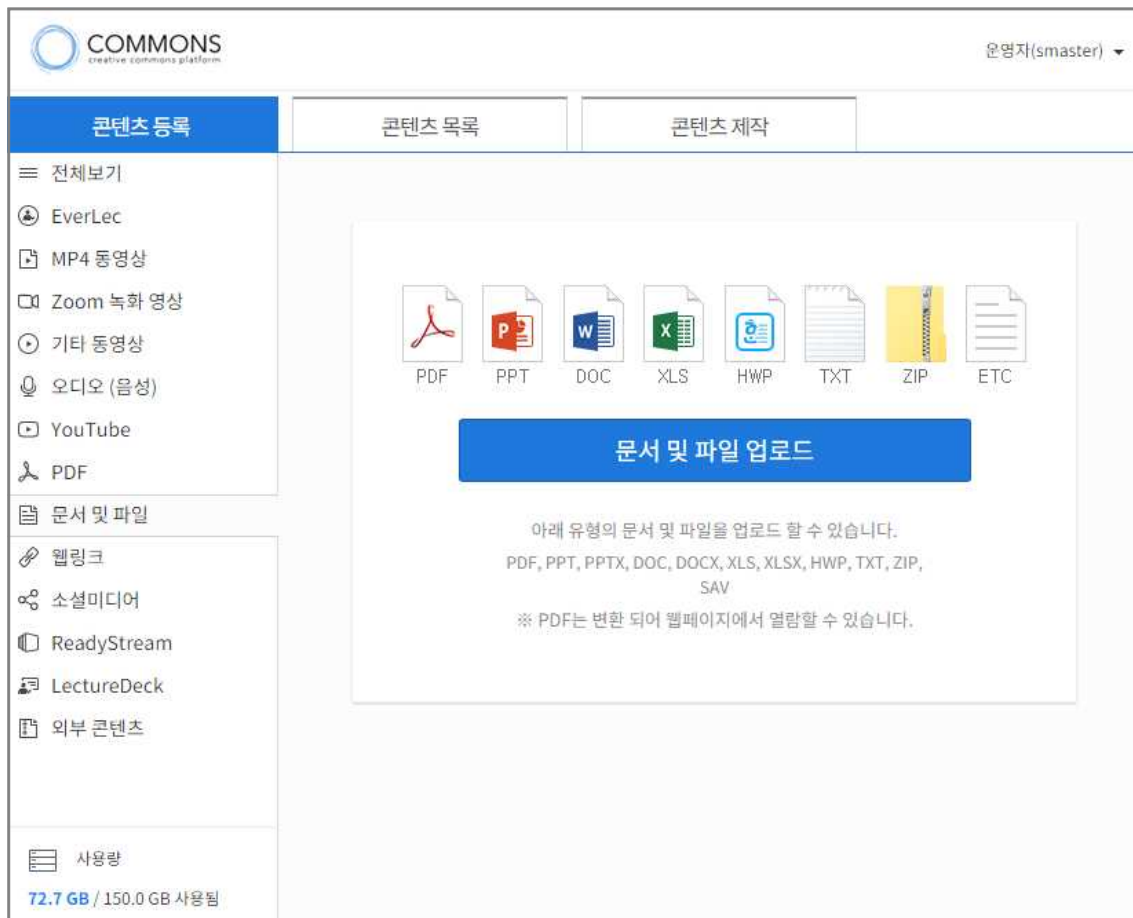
COMMONS
creative commons platform

운영자(smaster)

콘텐츠 등록

콘텐츠 목록

콘텐츠 제작

전체보기
EverLec
MP4 동영상
Zoom 녹화 영상
기타 동영상
오디오 (음성)
YouTube
PDF
문서 및 파일
웹링크
소셜미디어
ReadyStream
LectureDeck
외부 콘텐츠

사용량
72.7 GB / 150.0 GB 사용됨

PDF PPT DOC XLS HWP TXT ZIP ETC

문서 및 파일 업로드

아래 유형의 문서 및 파일을 업로드 할 수 있습니다.
PDF, PPT, PPTX, DOC, DOCX, XLS, XLSX, HWP, TXT, ZIP, SAV
※ PDF는 변환 되어 웹페이지에서 열람할 수 있습니다.